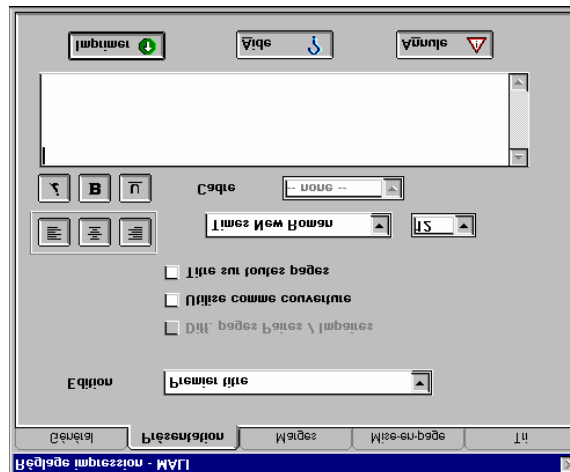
Réglage impression - MALI

Général
Présentation
Marges
Mise-en-page
Tri

Edition
Premier titre

Diff. pages Paires / Impaires
Utilise comme couverture
Titre sur toutes pages

Times New Roman
12

I
B
U

Cadre
-- none --

Imprimer
Aide
Annule